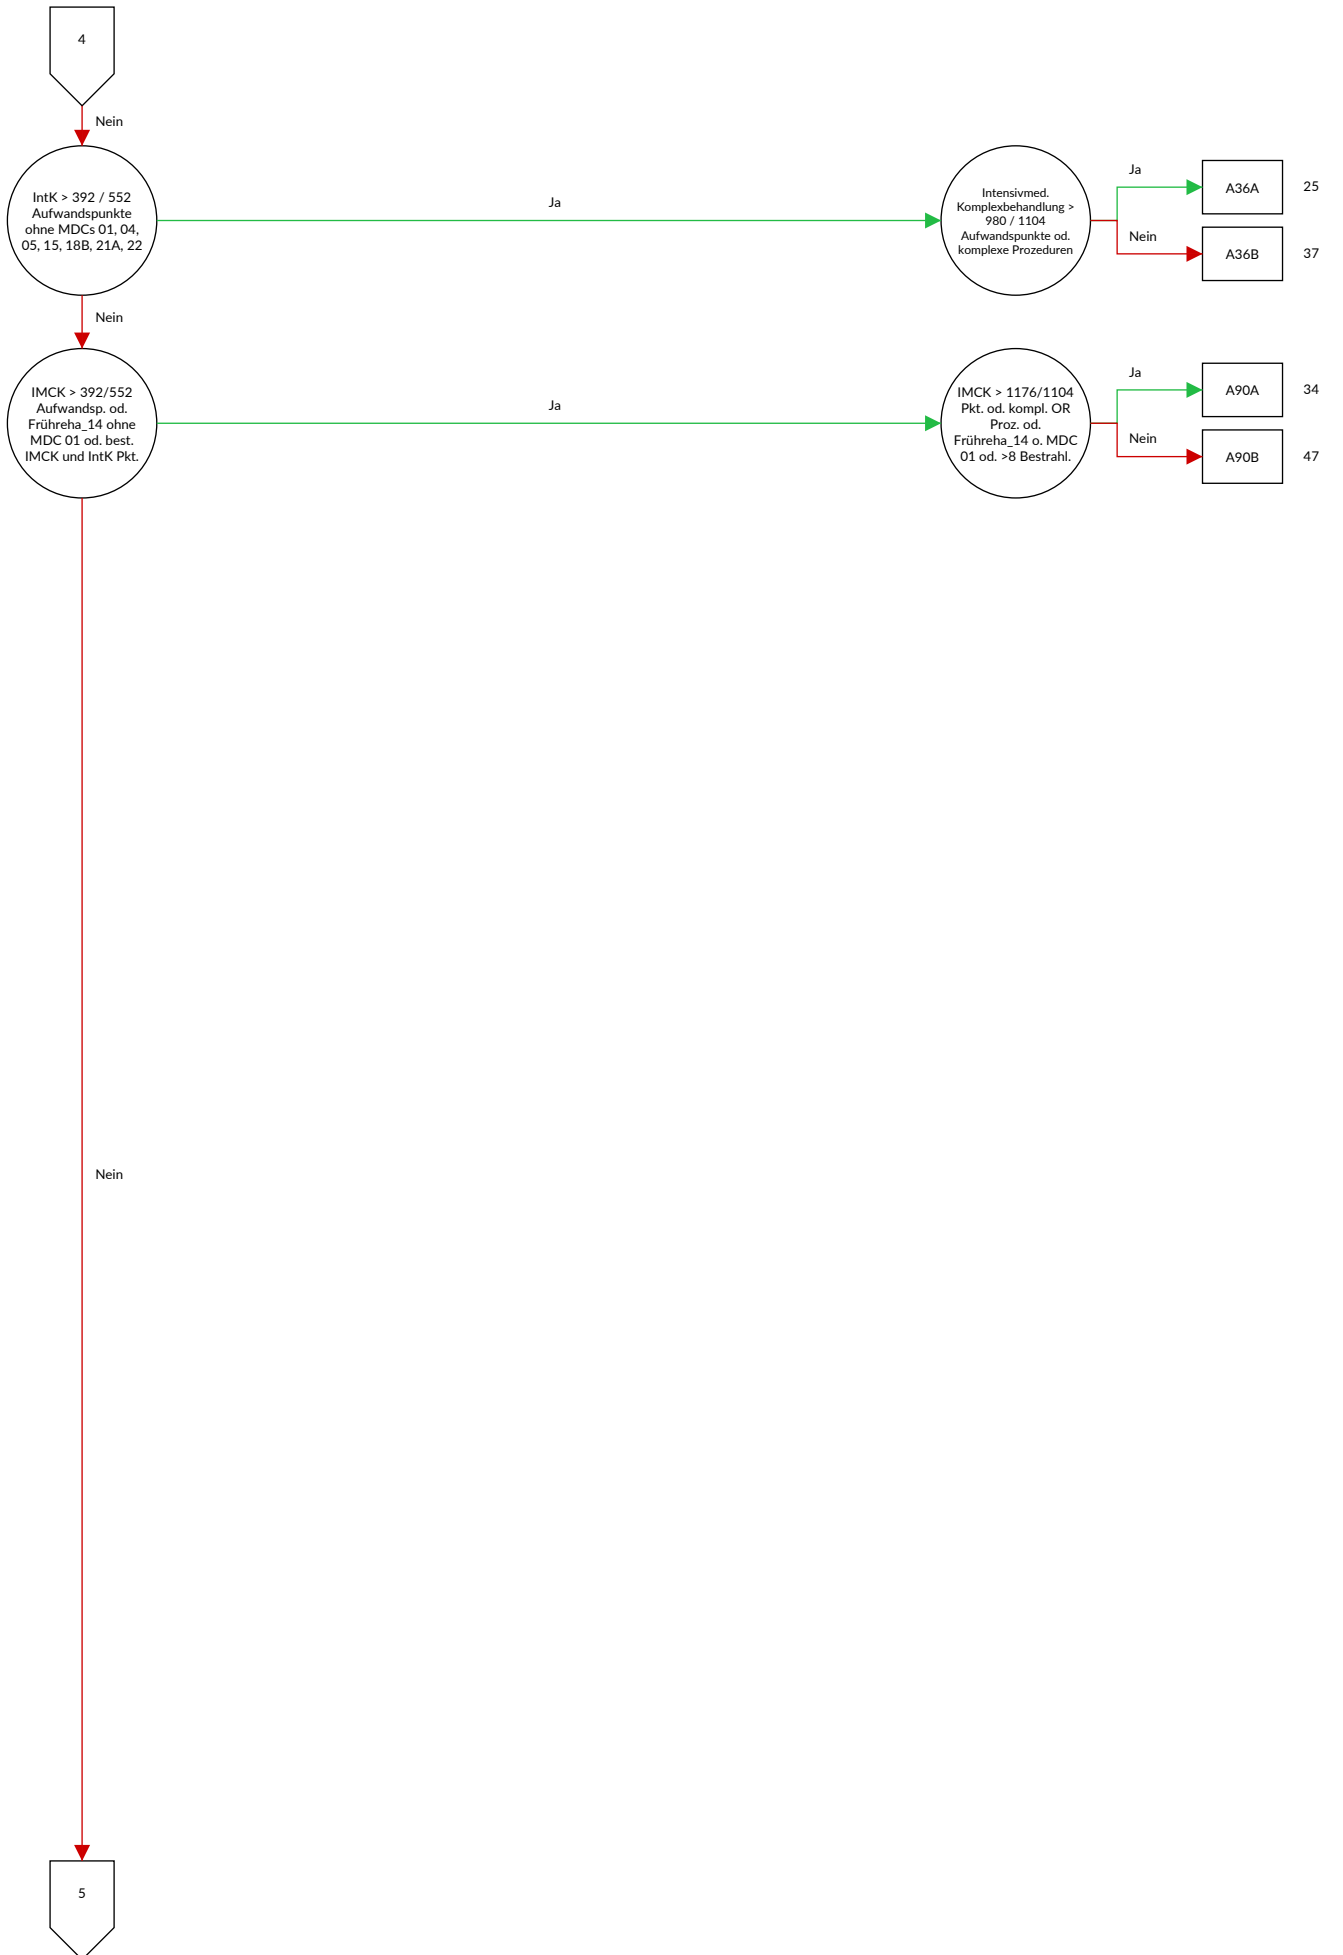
4

Nein

IntK > 392 / 552 Aufwandspunkte ohne MDCs 01, 04, 05, 15, 18B, 21A, 22

Ja

Intensivmed. Komplexbehandlung > 980 / 1104 Aufwandspunkte od. komplexe Prozeduren

Ja

A36A

25

Nein

A36B

37

Nein

IMCK > 392/552 Aufwandsp. od. Frühreha_14 ohne MDC 01 od. best. IMCK und IntK Pkt.

Ja

IMCK > 1176/1104 Pkt. od. kompl. OR Proz. od. Frühreha_14 o. MDC 01 od. >8 Bestrahl.

Ja

A90A

34

Nein

A90B

47

Nein

5